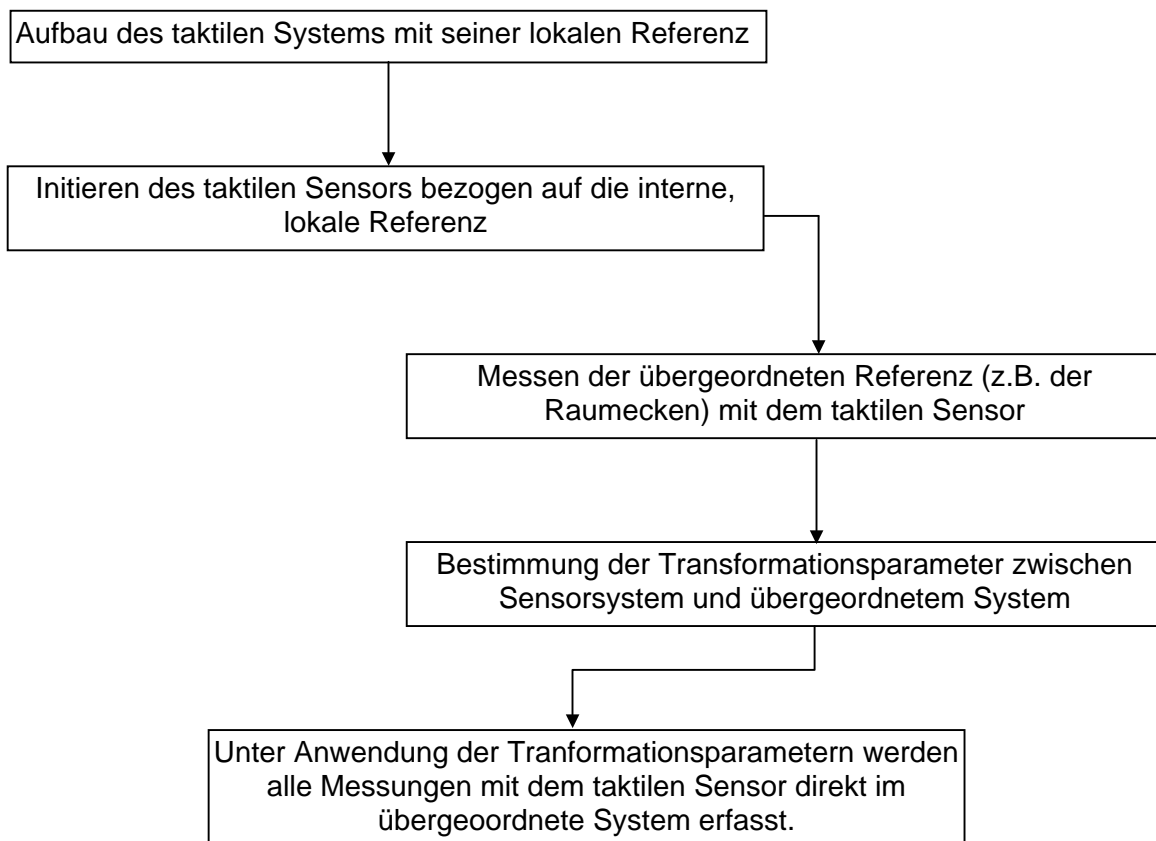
Aufbau des taktilen Systems mit seiner lokalen Referenz

Initieren des taktilen Sensors bezogen auf die interne, lokale Referenz

Messen der übergeordneten Referenz (z.B. der Raumecken) mit dem taktilen Sensor

Bestimmung der Transformationsparameter zwischen Sensorsystem und übergeordnetem System

Unter Anwendung der Tranformationsparametern werden alle Messungen mit dem taktilen Sensor direkt im übergeoordnete System erfasst.